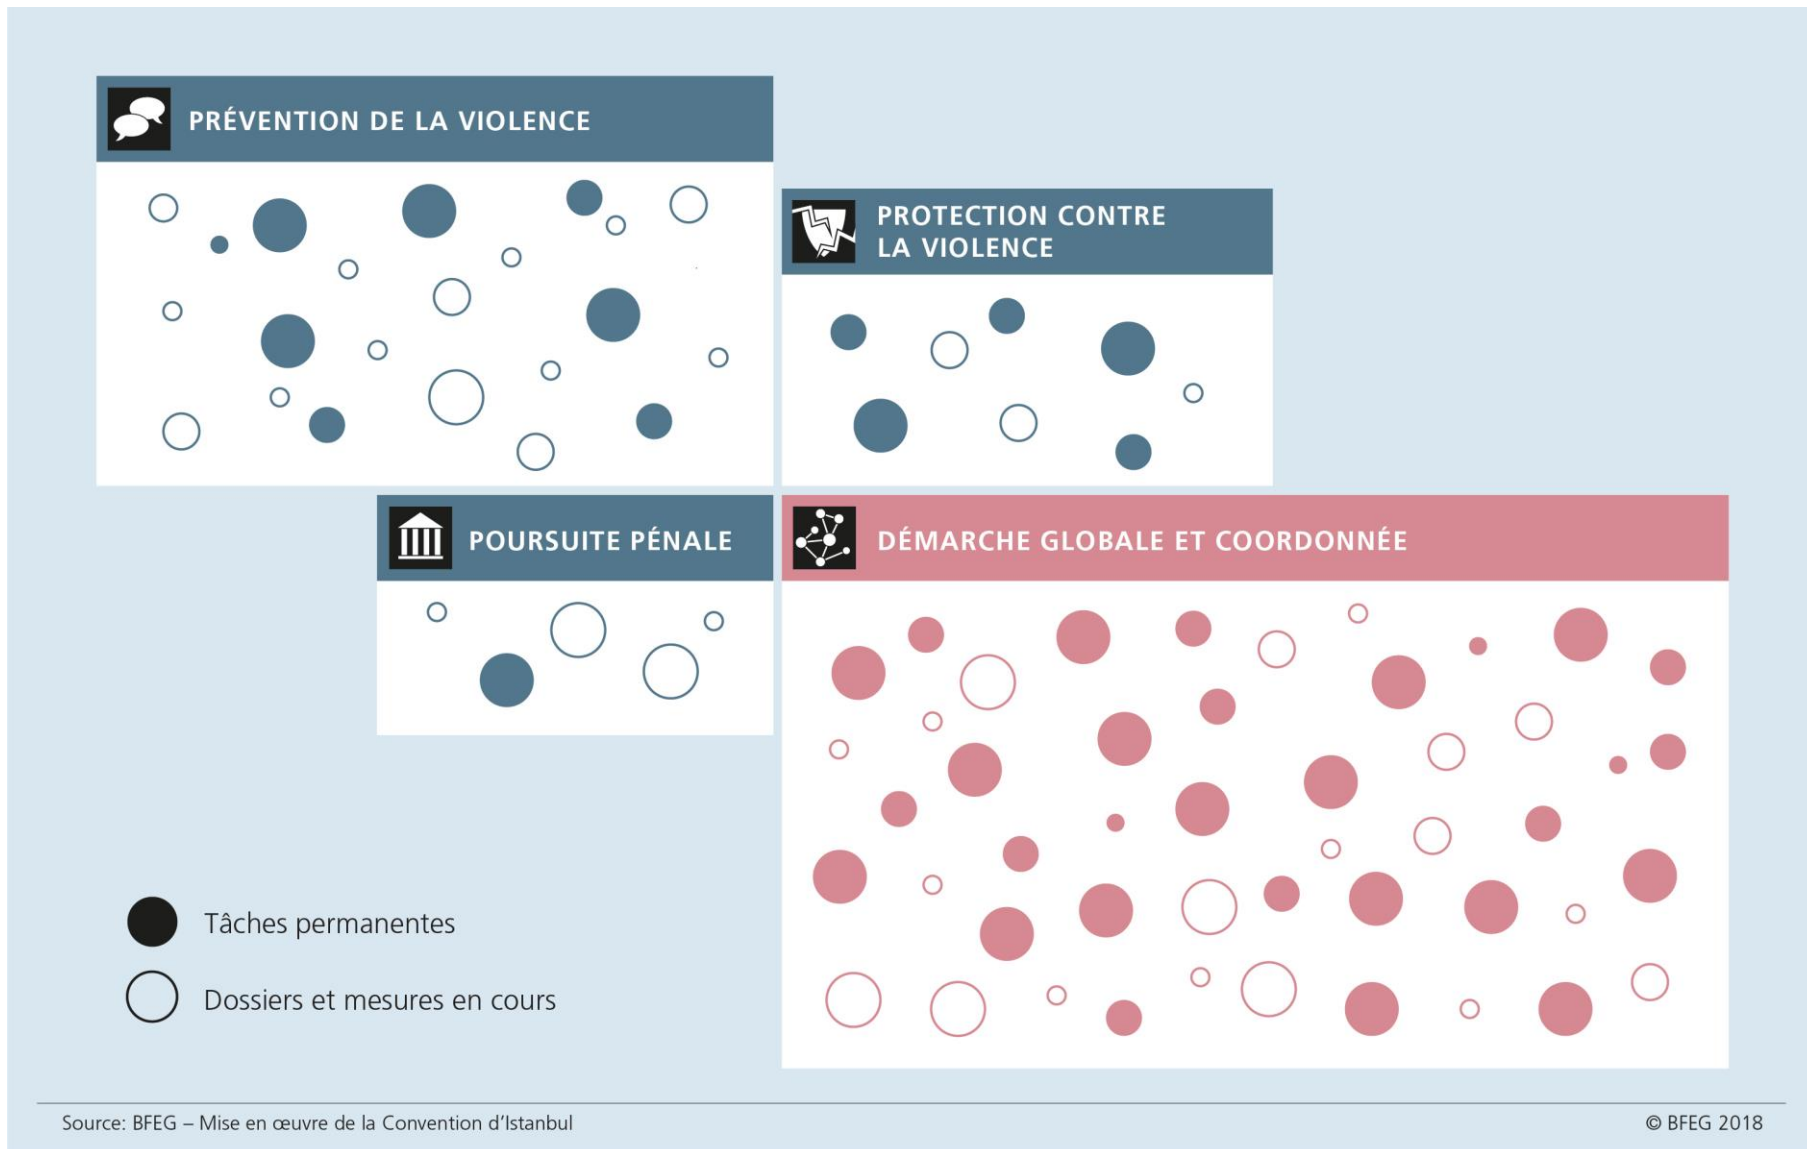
PRÉVENTION DE LA VIOLENCE

PROTECTION CONTRE LA VIOLENCE

POURSUITE PÉNALE

DÉMARCHE GLOBALE ET COORDONNÉE

Tâches permanentes

Dossiers et mesures en cours

Source: BFEG – Mise en œuvre de la Convention d'Istanbul

© BFEG 2018